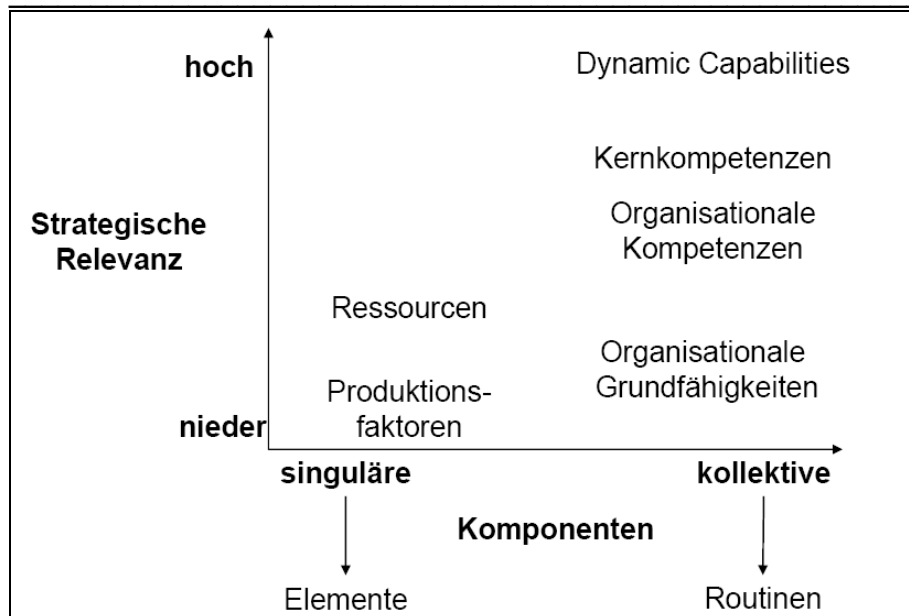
hoch

Dynamic Capabilities

Kernkompetenzen

Strategische Relevanz

Organisationale Kompetenzen

Ressourcen

Organisationale Grundfähigkeiten

Produktionsfaktoren

nieder

singuläre

kollektive

Komponenten

Elemente

Routinen